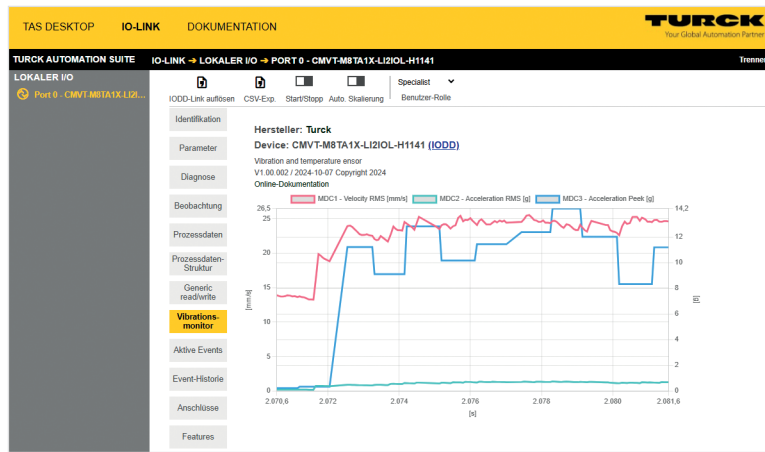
TAS DESKTOP IO-LINK DOKUMENTATION

TURCK
Your Global Automation Partner

TURCK AUTOMATION SUITE

IO-LINK → LOKALER I/O → PORT 0 - CMVT-M8TA1X-LI2IOL-H1141

Trenne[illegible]

LOKALER I/O

Port 0 - CMVT-M8TA1X-LI2I...

IODD-Link auflösen CSV-Exp. Start/Stopp Auto. Skalierung Specialist Benutzer-Rolle

Identifikation
Parameter
Diagnose
Beobachtung
Prozessdaten
Prozessdaten-Struktur
Generic read/write
Vibrations-monitor
Aktive Events
Event-Historie
Anschlüsse
Features

Hersteller: Turck
Device: CMVT-M8TA1X-LI2IOL-H1141 (IODD)
Vibration and temperature ensor
V1.00.002 / 2024-10-07 Copyright 2024
Online-Dokumentation

MDC1 - Velocity RMS [mm/s] MDC2 - Acceleration RMS [g] MDC3 - Acceleration Peek [g]

26,5
25
20
15
10
5
0
[mm/s]

14,2
12
10
8
6
4
2
0
[g]

2.070,6 2.072 2.074 2.076 2.078 2.080 2.081,6
[s]